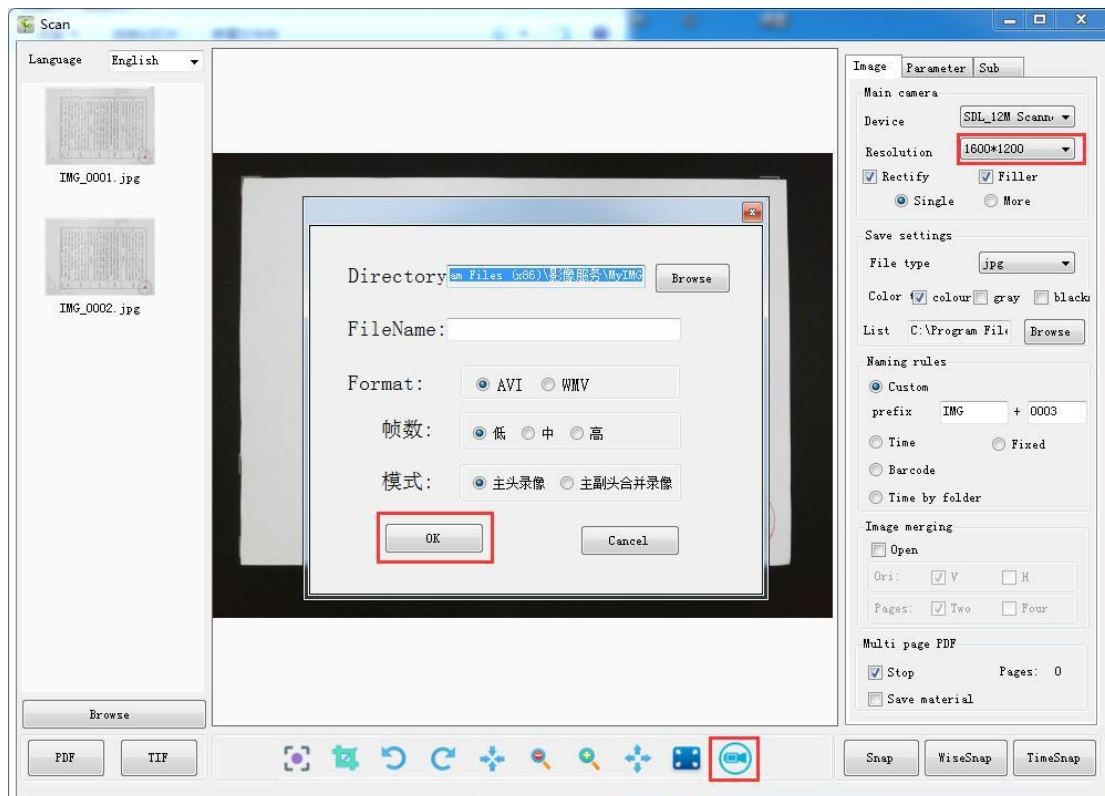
Scan

Language English

IMG_0001.jpg

IMG_0002.jpg

Browse

PDF TIF

Directory am Files (x86)\影像服务\MyIMG Browse

FileName:

Format: AVI WMV

帧数: 低 中 高

模式: 主头录像 主副头合并录像

OK Cancel

Image Parameter Sub

Main camera

Device SDL_12M Scann

Resolution 1600*1200

Rectify Filler

Single More

Save settings

File type jpg

Color colour gray black

List C:\Program File Browse

Naming rules

Custom

prefix IMG + 0003

Time Fixed

Barcode

Time by folder

Image merging

Open

Ori: V H

Pages: Two Four

Multi page PDF

Stop Pages: 0

Save material

Snap WiseSnap TimeSnap